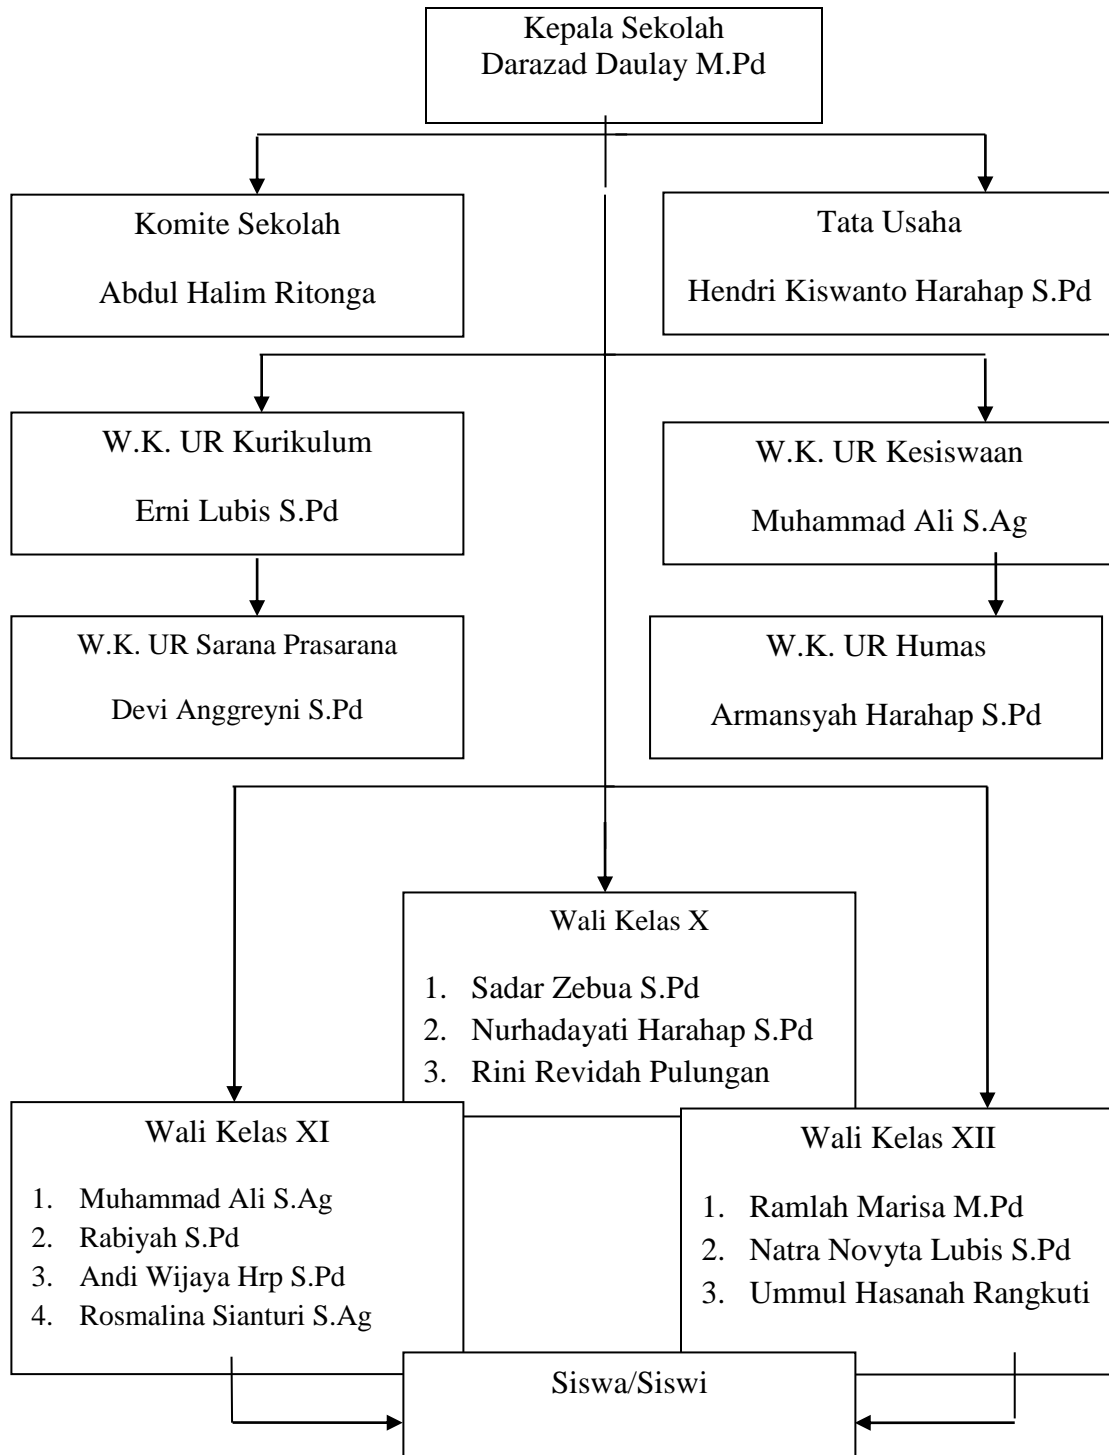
Kepala Sekolah
Darazad Daulay M.Pd

Komite Sekolah

Abdul Halim Ritonga

Tata Usaha

Hendri Kiswanto Harahap S.Pd

W.K. UR Kurikulum

Erni Lubis S.Pd

W.K. UR Kesiswaan

Muhammad Ali S.Ag

W.K. UR Sarana Prasarana

Devi Anggreyni S.Pd

W.K. UR Humas

Armansyah Harahap S.Pd

Wali Kelas X

1. Sadar Zebua S.Pd
2. Nurhadayati Harahap S.Pd
3. Rini Revidah Pulungan

Wali Kelas XI

1. Muhammad Ali S.Ag
2. Rabiyah S.Pd
3. Andi Wijaya Hrp S.Pd
4. Rosmalina Sianturi S.Ag

Wali Kelas XII

1. Ramlah Marisa M.Pd
2. Natra Novyta Lubis S.Pd
3. Ummul Hasanah Rangkuti

Siswa/Siswi